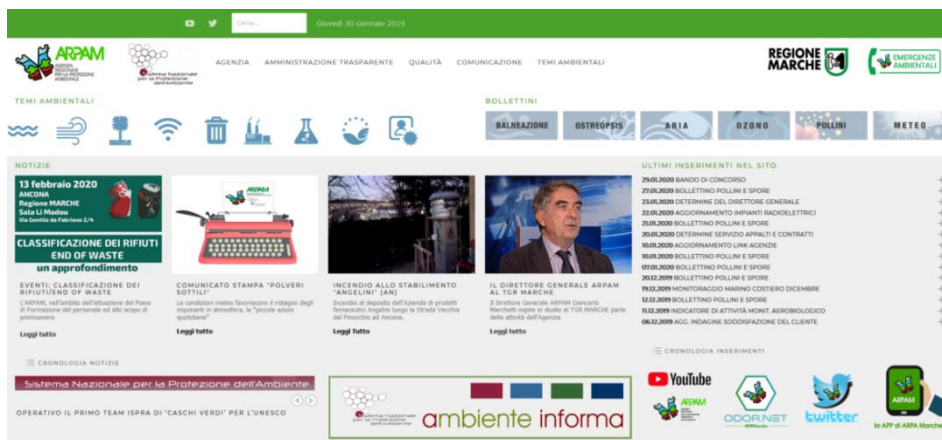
Cerca... Giovedì 30 Gennaio 2019

ARPAM AGENZIA REGIONALE PER LA PROTEZIONE AMBIENTALE

Sistema Nazionale per la Protezione dell'Ambiente

AGENZIA AMMINISTRAZIONE TRASPARENTE QUALITÀ COMUNICAZIONE TEMI AMBIENTALI

REGIONE MARCHE

EMERGENZE AMBIENTALI

TEMI AMBIENTALI

BOLLETTINI

BALNEAZIONE OSTREOPSIS ARIA OZONO POLLINI METEO

NOTIZIE

13 febbraio 2020 ANCONA Regione MARCHE Sala Li Madou Via Gentile da Fabriano 2/4

CLASSIFICAZIONE DEI RIFIUTI END OF WASTE un approfondimento

EVENTI: CLASSIFICAZIONE DEI RIFIUTI/END OF WASTE

L'ARPAM, nell'ambito dell'attuazione del Piano di Formazione del personale ed allo scopo di promuovere

Leggi tutto

COMUNICATO STAMPA "POLVERI SOTTILI"

Le condizioni meteo favoriscono il ristagno degli inquinanti in atmosfera, le "piccole azioni quotidiane"

Leggi tutto

INCENDIO ALLO STABILIMENTO "ANGELINI" (AN)

Incendio al deposito dell'Azienda di prodotti farmaceutici Angelini lungo la Strada Vecchia del Pinocchio ad Ancona.

Leggi Tutto

IL DIRETTORE GENERALE ARPAM AL TGR MARCHE

Il Direttore Generale ARPAM Giancarlo Marchetti ospite in studio al TGR MARCHE parla delle attività dell'Agenzia

Leggi tutto

ULTIMI INSERIMENTI NEL SITO

29.01.2020 BANDO DI CONCORSO
27.01.2020 BOLLETTINO POLLINI E SPORE
23.01.2020 DETERMINE DEL DIRETTORE GENERALE
22.01.2020 AGGIORNAMENTO IMPIANTI RADIOELETTRICI
21.01.2020 BOLLETTINO POLLINI E SPORE
20.01.2020 DETERMINE SERVIZIO APPALTI E CONTRATTI
10.01.2020 AGGIORNAMENTO LINK AGENZIE
10.01.2020 BOLLETTINO POLLINI E SPORE
07.01.2020 BOLLETTINO POLLINI E SPORE
20.12.2019 BOLLETTINO POLLINI E SPORE
19.12.2019 MONITORAGGIO MARINO COSTIERO DICEMBRE
12.12.2019 BOLLETTINO POLLINI E SPORE
11.12.2019 INDICATORE DI ATTIVITÀ MONIT. AEROBIOLOGICO
06.12.2019 AGG. INDAGINE SODDISFAZIONE DEL CLIENTE

CRONOLOGIA NOTIZIE

Sistema Nazionale per la Protezione dell'Ambiente

OPERATIVO IL PRIMO TEAM ISPRA DI "CASCHI VERDI" PER L'UNESCO

ambiente informa

CRONOLOGIA INSERIMENTI

YouTube

ARPAM

ODOR.NET

twitter

ARPAM

la APP di ARPA Marche